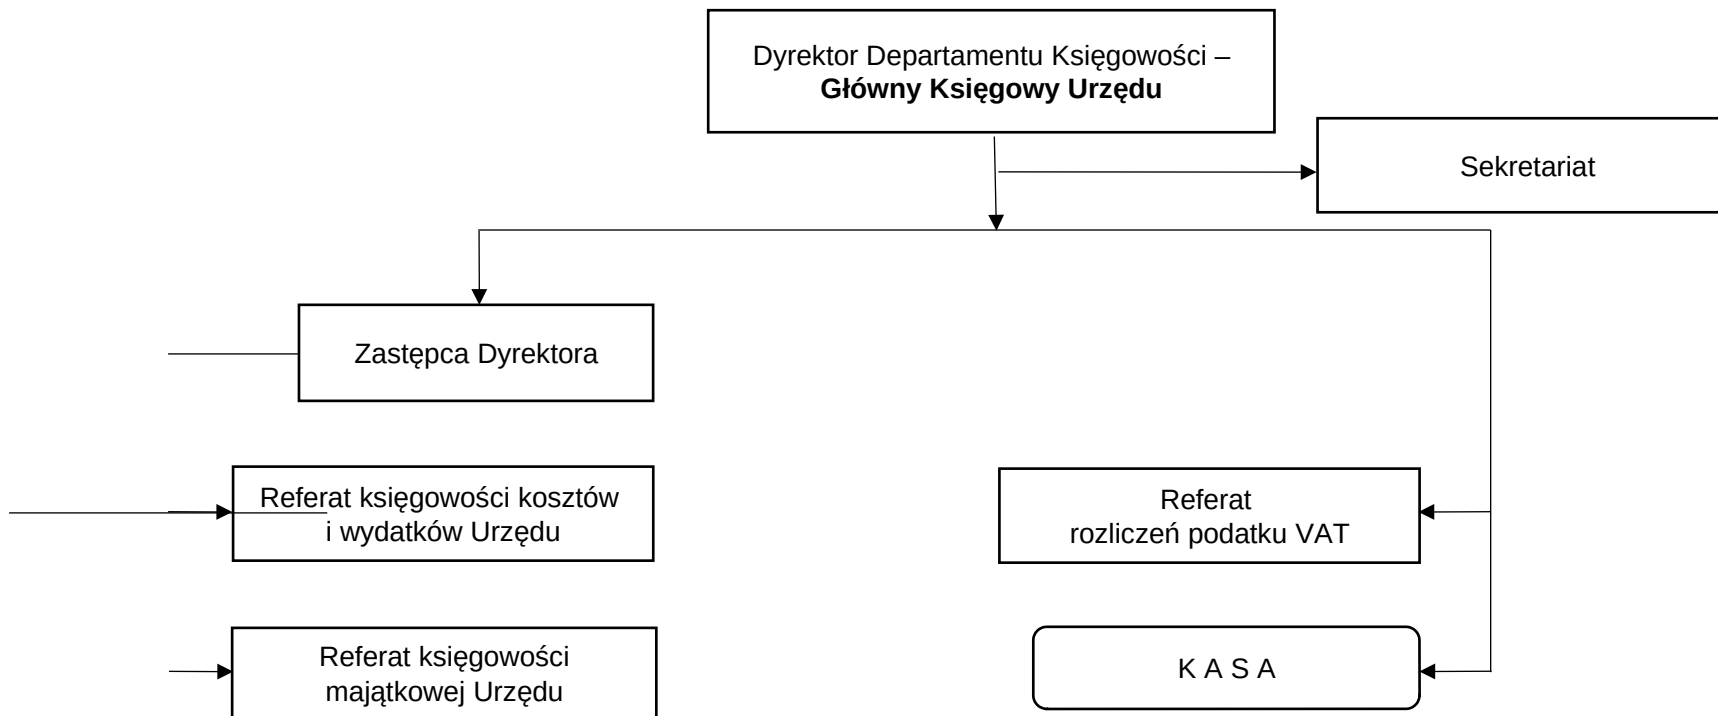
Dyrektor Departamentu Księgowości – **Główny Księgowy Urzędu**

Sekretariat

Zastępca Dyrektora

Referat księgowości kosztów i wydatków Urzędu

Referat rozliczeń podatku VAT

Referat księgowości majątkowej Urzędu

K A S A